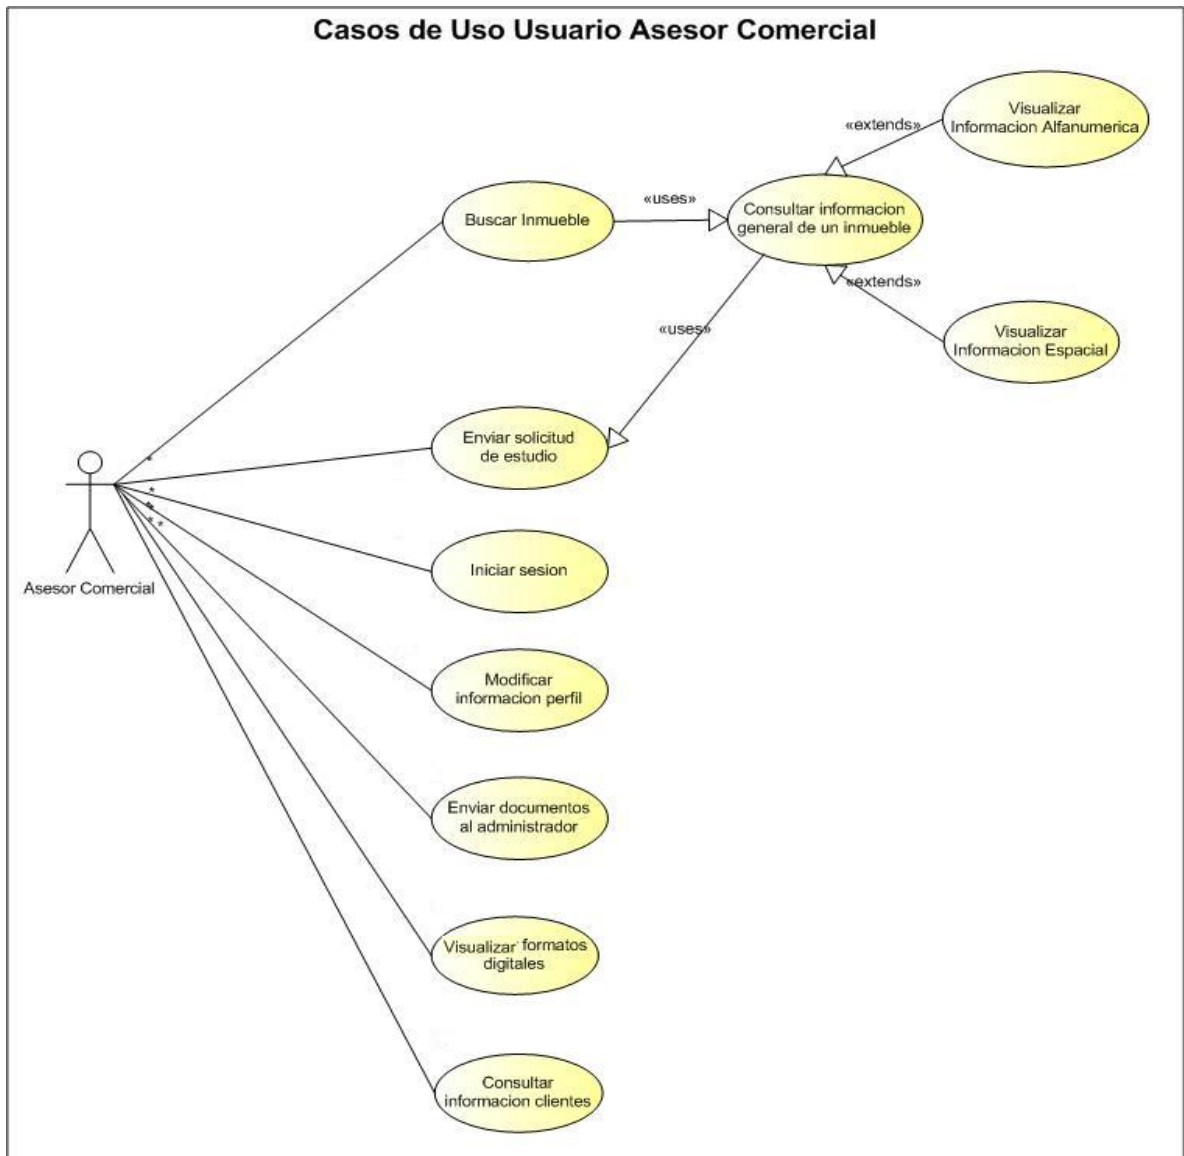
Casos de Uso Usuario Asesor Comercial

Visualizar Informacion Alfanumerica

«extends»

Buscar Inmueble

«uses»

Consultar informacion general de un inmueble

«extends»

Visualizar Informacion Espacial

«uses»

Enviar solicitud de estudio

Asesor Comercial

Iniciar sesion

Modificar informacion perfil

Enviar documentos al administrador

Visualizar formatos digitales

Consultar informacion clientes